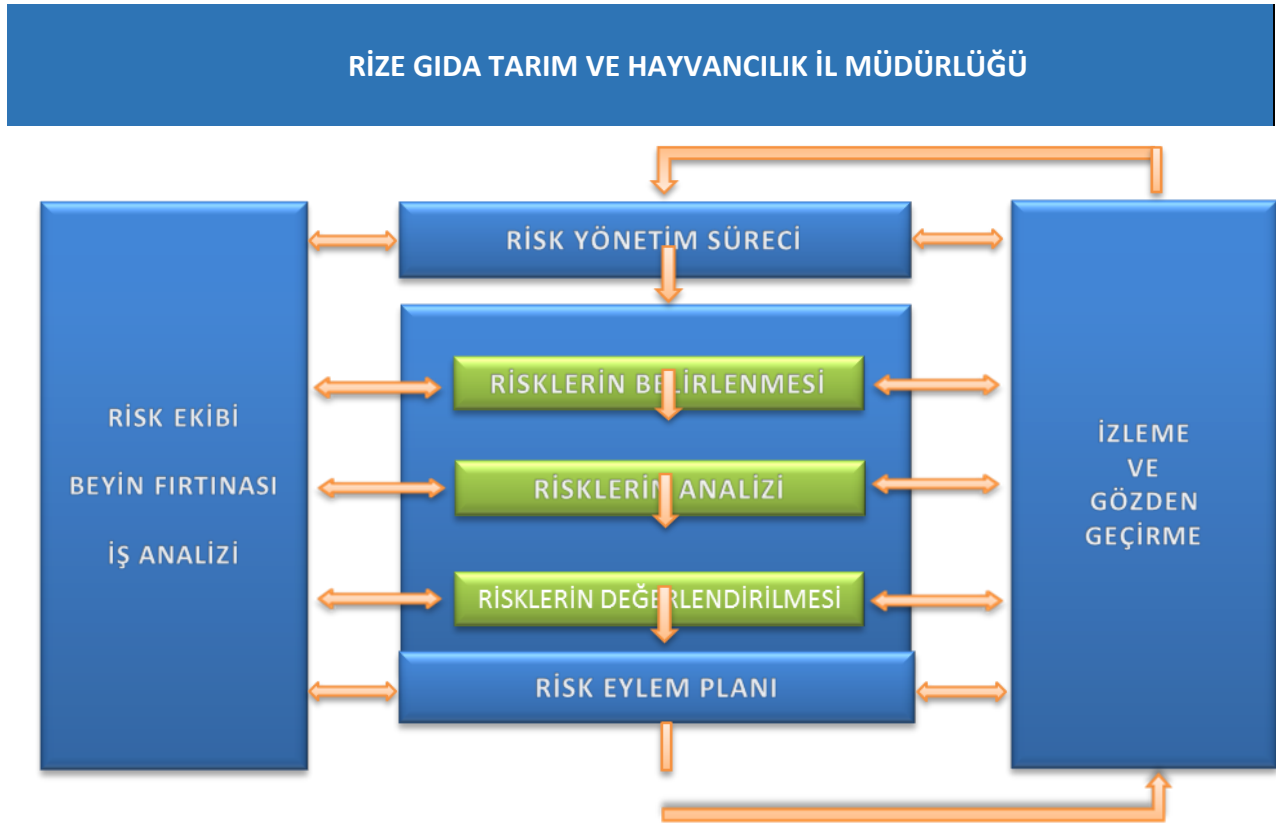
RİZE GIDA TARIM VE HAYVANCILIK İL MÜDÜRLÜĞÜ

RİSK EKİBİ

BEYİN FIRTINASI

İŞ ANALİZİ

RİSK YÖNETİM SÜRECİ

RİSKLERİN BELİRLENMESİ

RİSKLERİN ANALİZİ

RİSKLERİN DEĞERLENDİRİLMESİ

RİSK EYLEM PLANI

İZLEME VE GÖZDEN GEÇİRME